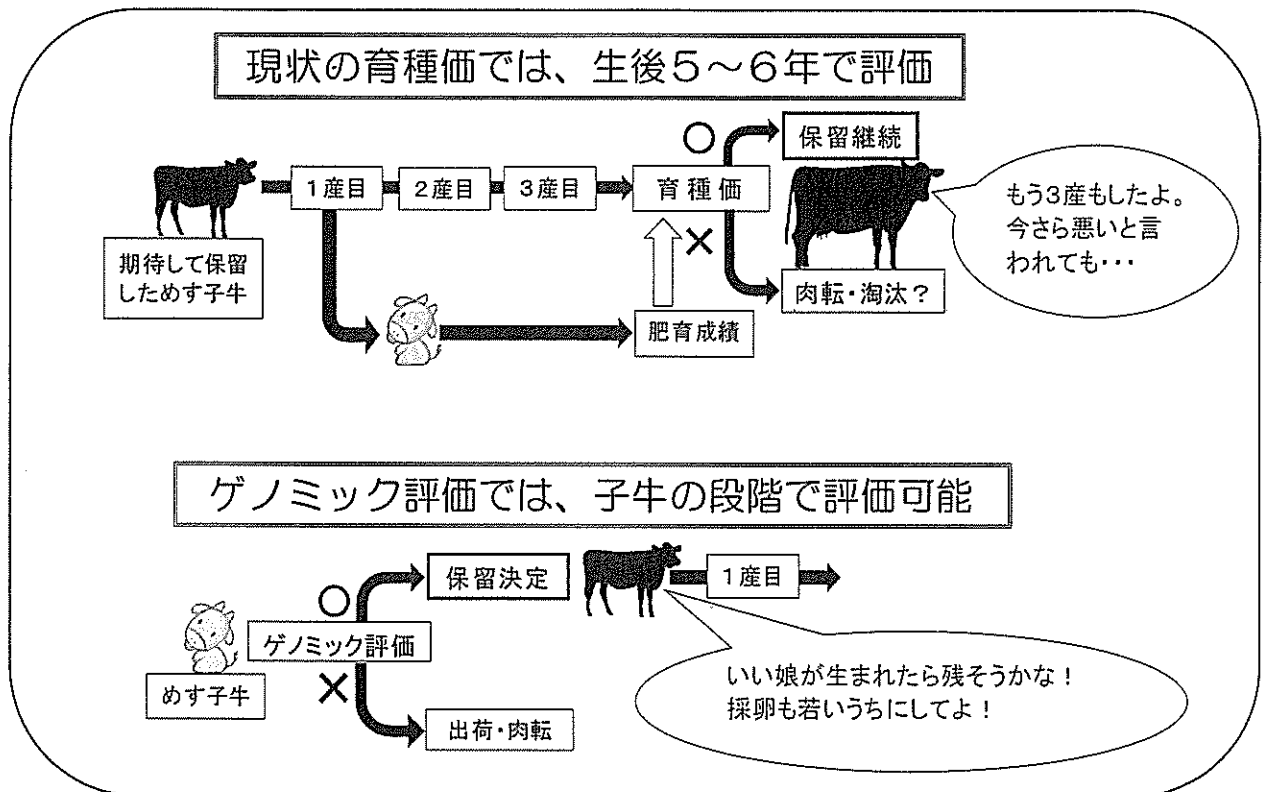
現状の育種価では、生後5～6年で評価

期待して保留しためす子牛

1産目

2産目

3産目

育 種 価

○

保留継続

×

肉転・淘汰？

肥育成績

もう3産もしたよ。今さら悪いと言われても・・・

ゲノミック評価では、子牛の段階で評価可能

めす子牛

ゲノミック評価

○

保留決定

1産目

×

出荷・肉転

いい娘が生まれたら残そうかな！採卵も若いうちにしてよ！